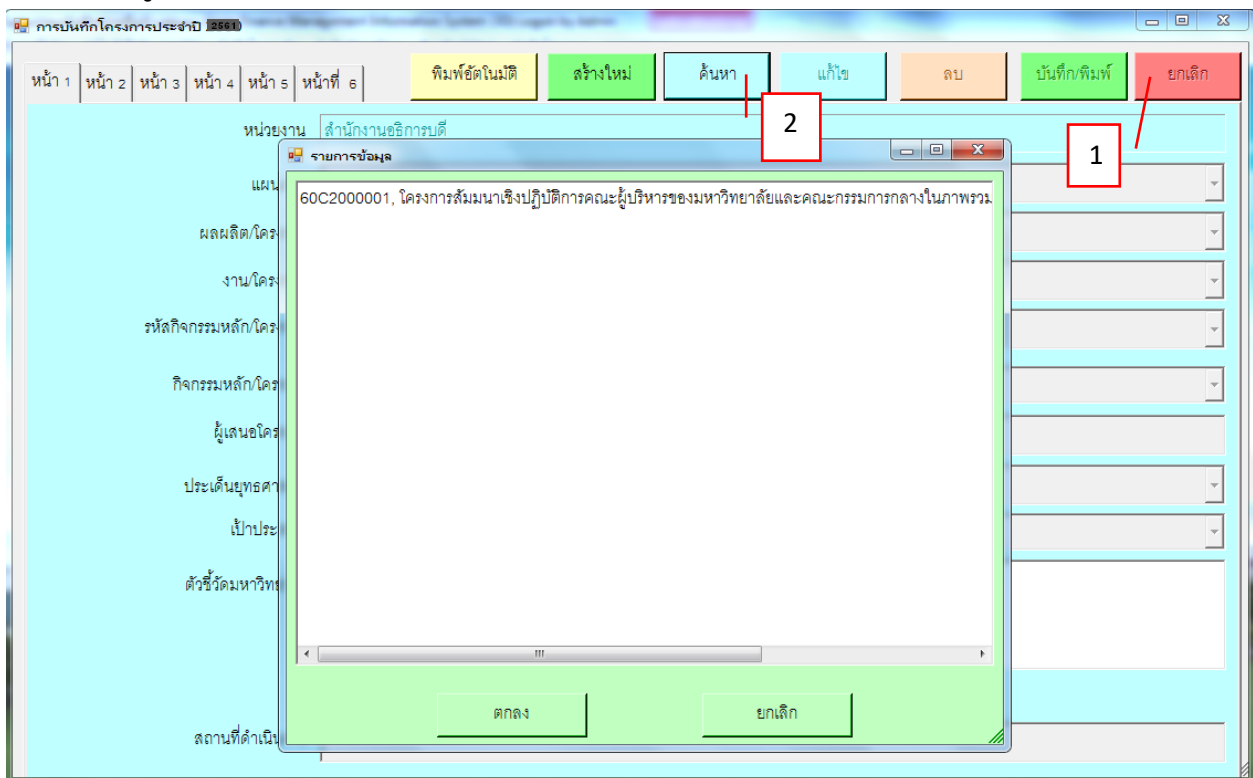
การบันทึกโครงการประจำปี 2561

หน้า 1 หน้า 2 หน้า 3 หน้า 4 หน้า 5 หน้าที่ 6

พิมพ์อัตโนมัติ สร้างใหม่ ค้นหา แก้ไข ลบ บันทึก/พิมพ์ ยกเลิก

2

1

หน่วยงาน สำนักงานอธิการบดี

รายการข้อมูล

แผน

60C2000001, โครงการสัมมนาเชิงปฏิบัติการคณะผู้บริหารของมหาวิทยาลัยและคณะกรรมการกลางในภาพรวม

ผลผลิต/โคร

งาน/โคร

รหัสกิจกรรมหลัก/โคร

กิจกรรมหลัก/โคร

ผู้เสนอโคร

ประเด็นยุทธศา

เป้าประ

ตัวชี้วัดมหาวิท

III

ตกลง ยกเลิก

สถานที่ดำเนิน